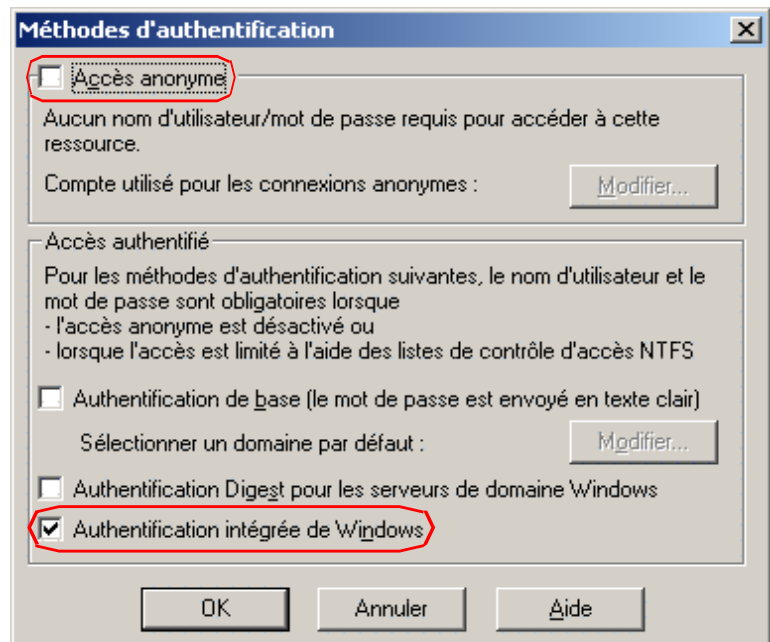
Méthodes d'authentification

Accès anonyme

Aucun nom d'utilisateur/mot de passe requis pour accéder à cette ressource.

Compte utilisé pour les connexions anonymes :

Modifier...

Accès authentifié

Pour les méthodes d'authentification suivantes, le nom d'utilisateur et le mot de passe sont obligatoires lorsque
- l'accès anonyme est désactivé ou
- lorsque l'accès est limité à l'aide des listes de contrôle d'accès NTFS

Authentification de base (le mot de passe est envoyé en texte clair)

Sélectionner un domaine par défaut :

Modifier...

Authentification Digest pour les serveurs de domaine Windows

Authentification intégrée de Windows

OK

Annuler

Aide